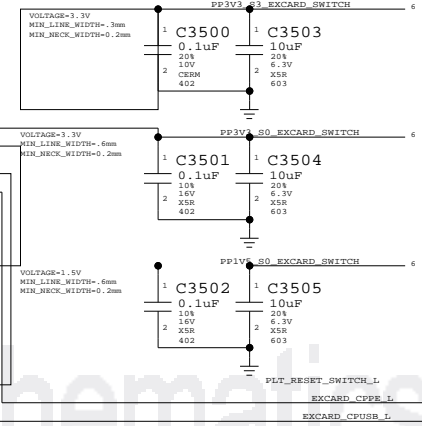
VOLTAGE=3.3V
MIN_LINE_WIDTH=.3mm
MIN_NECK_WIDTH=0.2mm

PP3V3_S3_EXCARD_SWITCH

6

1 C3500
0.1uF
20%
10V
CERM
402
2

1 C3503
10uF
20%
6.3V
X5R
603
2

VOLTAGE=3.3V
MIN_LINE_WIDTH=.6mm
MIN_NECK_WIDTH=0.2mm

PP3V3_S0_EXCARD_SWITCH

6

1 C3501
0.1uF
10%
16V
X5R
402
2

1 C3504
10uF
20%
6.3V
X5R
603
2

VOLTAGE=1.5V
MIN_LINE_WIDTH=.6mm
MIN_NECK_WIDTH=0.2mm

PP1V5_S0_EXCARD_SWITCH

6

1 C3502
0.1uF
10%
16V
X5R
402
2

1 C3505
10uF
20%
6.3V
X5R
603
2

PLT_RESET_SWITCH_L

EXCARD_CPPE_L

EXCARD_CPUSB_L